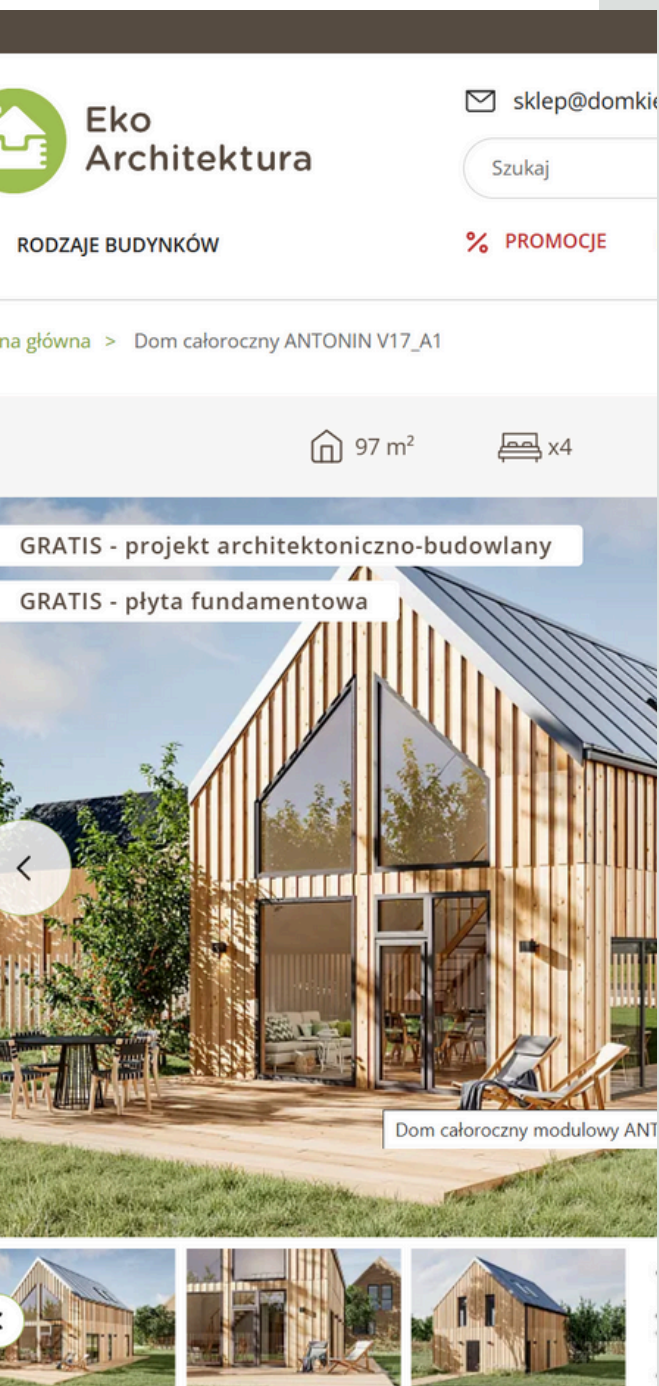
Eko Architektura

sklep@domkie

Szukaj

RODZAJE BUDYNKÓW

% PROMOCJE

na główna > Dom całoroczny ANTONIN V17_A1

97 m$^2$

x4

GRATIS - projekt architektoniczno-budowlany

GRATIS - płyta fundamentowa

Dom całoroczny modulowy ANT